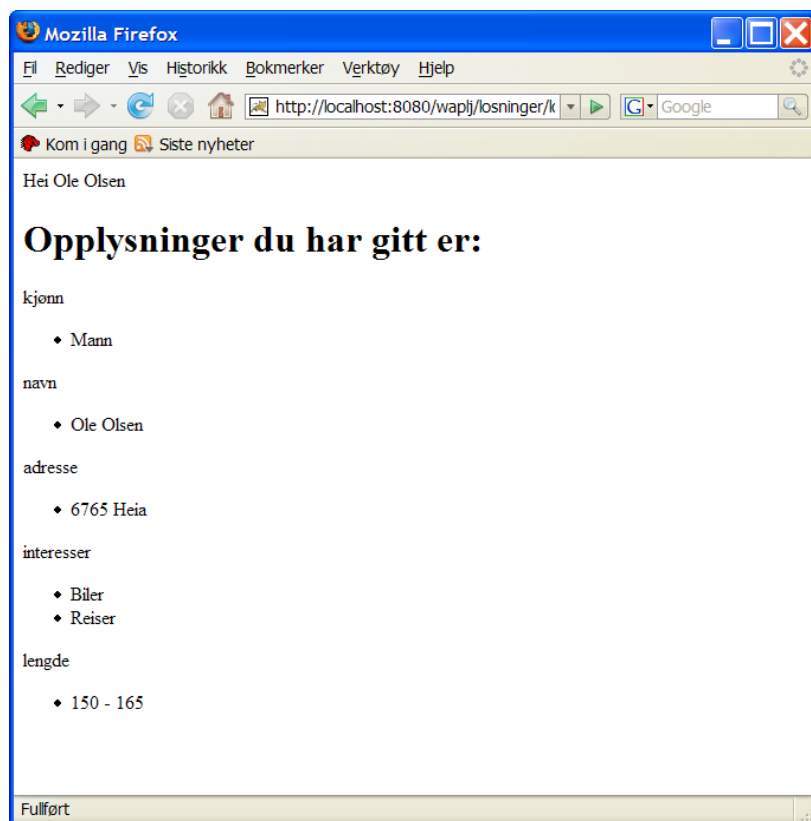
Mozilla Firefox

Fil Rediger Vis Historikk Bokmerker Verktøy Hjelp

http://localhost:8080/waplj/losninger/k

Google

Kom i gang Siste nyheter

Hei Ole Olsen

# Opplysninger du har gitt er:

kjønn

- Mann

navn

- Ole Olsen

adresse

- 6765 Heia

interesser

- Biler
- Reiser

lengde

- 150 - 165

Fullført